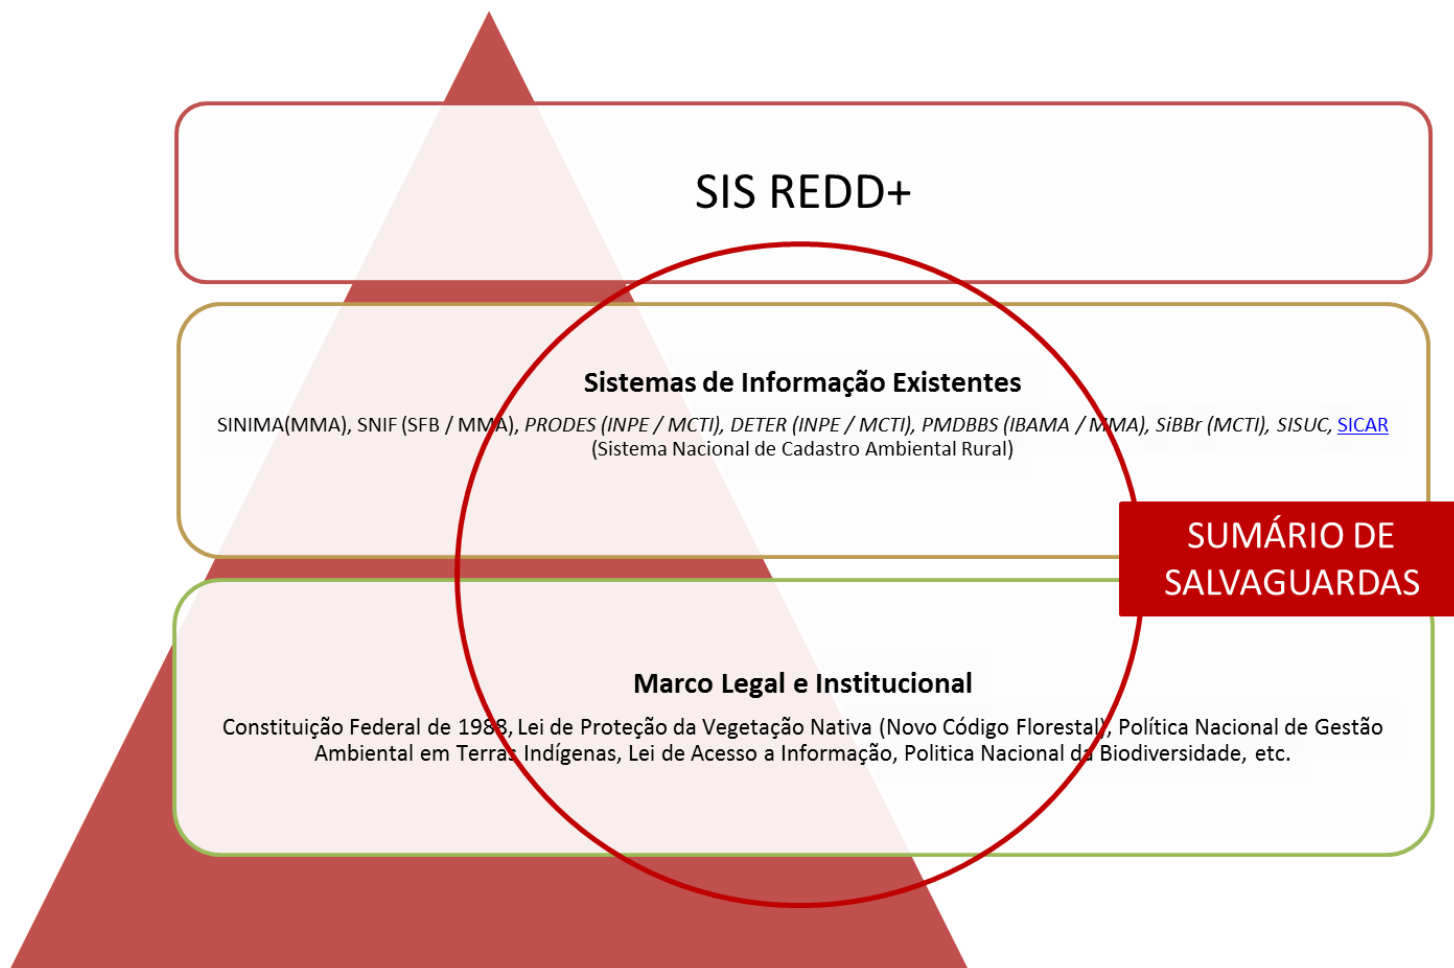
SIS REDD+

Sistemas de Informação Existentes

SINIMA(MMA), SNIF (SFB / MMA), PRODES (INPE / MCTI), DETER (INPE / MCTI), PMDBBS (IBAMA / MMA), SiBBr (MCTI), SISUC, SICAR (Sistema Nacional de Cadastro Ambiental Rural)

SUMÁRIO DE SALVAGUARDAS

Marco Legal e Institucional

Constituição Federal de 1988, Lei de Proteção da Vegetação Nativa (Novo Código Florestal), Política Nacional de Gestão Ambiental em Terras Indígenas, Lei de Acesso a Informação, Politica Nacional da Biodiversidade, etc.